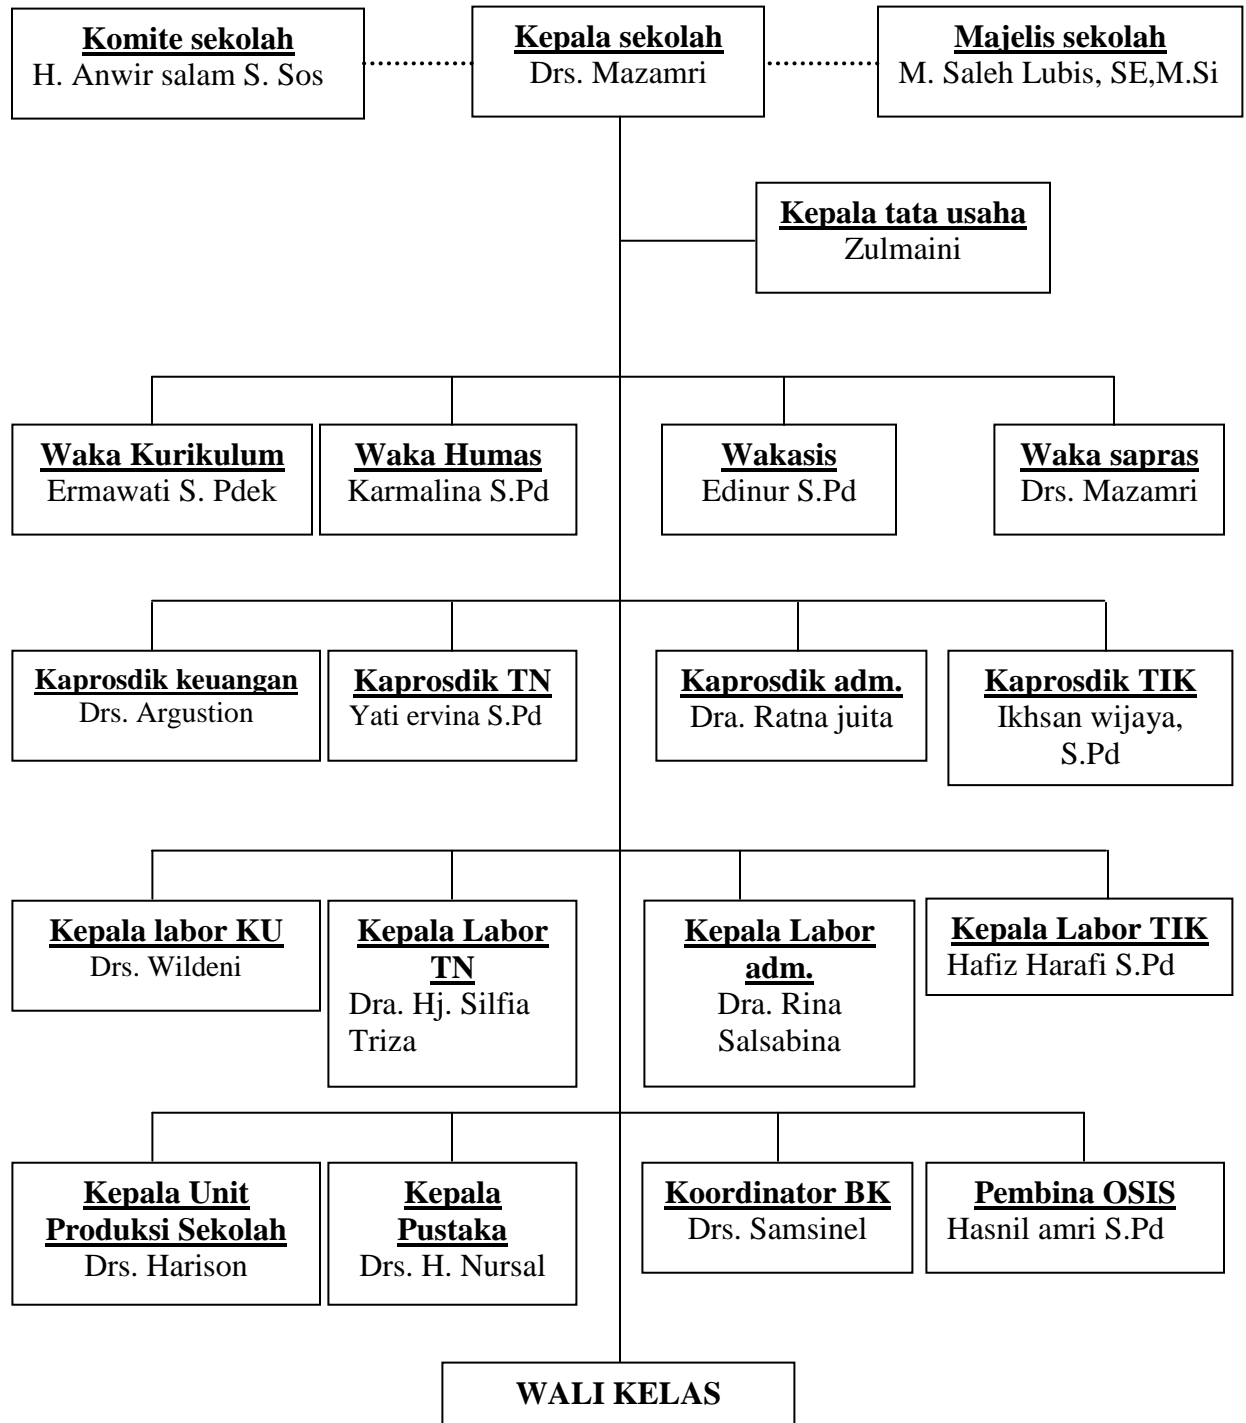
Komite sekolah
H. Anwir salam S. Sos

Kepala sekolah
Drs. Mazamri

Majelis sekolah
M. Saleh Lubis, SE,M.Si

Kepala tata usaha
Zulmaini

Waka Kurikulum
Ermawati S. Pdek

Waka Humas
Karmalina S.Pd

Wakasis
Edinur S.Pd

Waka sapras
Drs. Mazamri

Kaprosdik keuangan
Drs. Argustion

Kaprosdik TN
Yati ervina S.Pd

Kaprosdik adm.
Dra. Ratna juita

Kaprosdik TIK
Ikhsan wijaya, S.Pd

Kepala labor KU
Drs. Wildeni

Kepala Labor TN
Dra. Hj. Silfia Triza

Kepala Labor adm.
Dra. Rina Salsabina

Kepala Labor TIK
Hafiz Harafi S.Pd

Kepala Unit Produksi Sekolah
Drs. Harison

Kepala Pustaka
Drs. H. Nursal

Koordinator BK
Drs. Samsinel

Pembina OSIS
Hasnil amri S.Pd

WALI KELAS